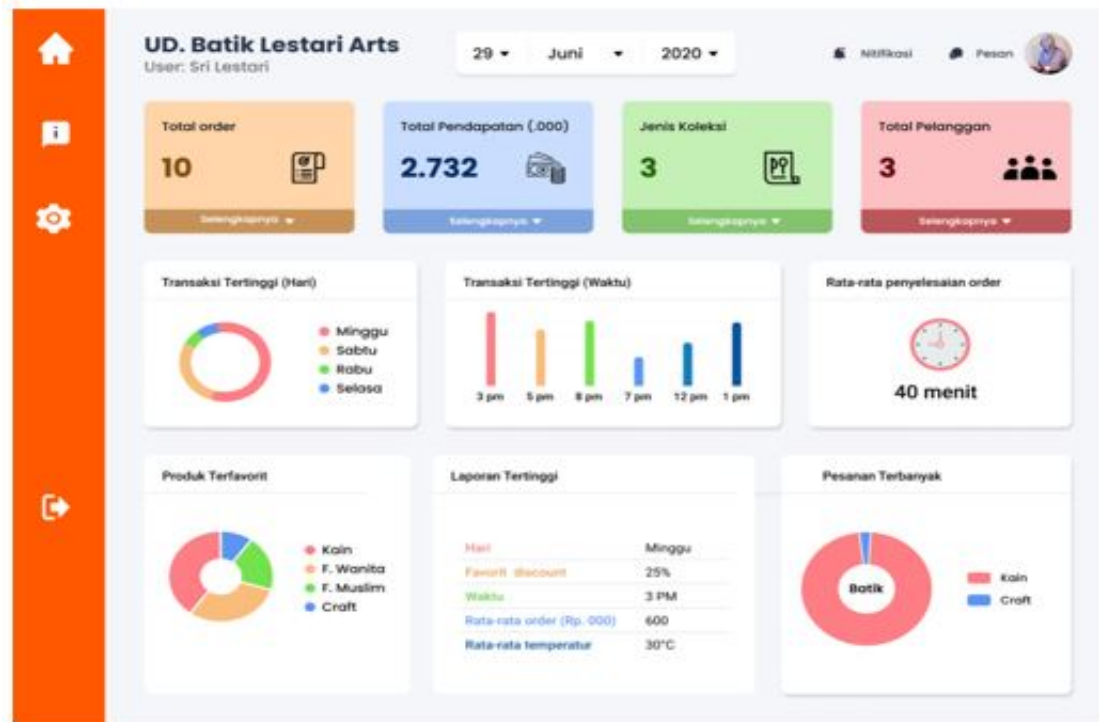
UD. Batik Lestari Arts
User: Sri Lestari

29 ▾ Juni ▾ 2020 ▾

Notifikasi Pesan

Total order
10
Selengkapnya ▾

Total Pendapatan (.000)
2.732
Selengkapnya ▾

Jenis Koleksi
3
Selengkapnya ▾

Total Pelanggan
3
Selengkapnya ▾

Transaksi Tertinggi (Hari)
Minggu
Sabtu
Rabu
Selasa

Transaksi Tertinggi (Waktu)
3 pm 5 pm 8 pm 7 pm 12 pm 1 pm

Rata-rata penyelesaian order
40 menit

Produk Terfavorit
Kain
F. Wanita
F. Muslim
Craft

Laporan Tertinggi

| | |
|---|---|
| Hari | Minggu |
| Favorit discount | 25% |
| Waktu | 3 PM |
| Rata-rata order (Rp. 000) | 600 |
| Rata-rata temperatur | 30°C |

Pesanan Terbanyak
Batik
Kain
Craft